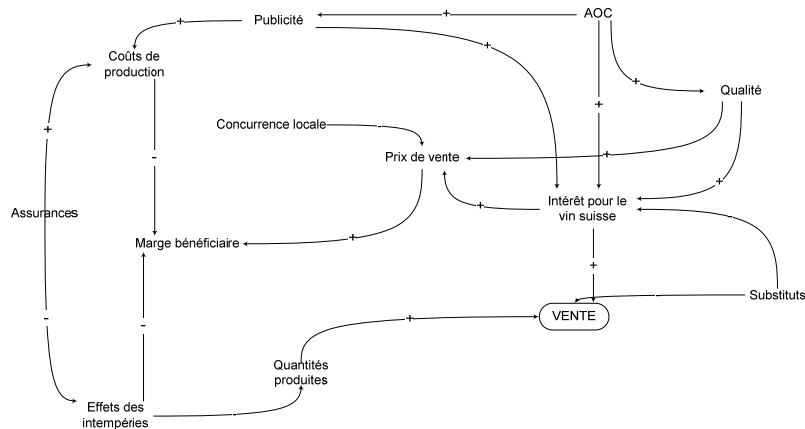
Publicité

AOC

Coûts de production

Qualité

Concurrence locale

Prix de vente

Assurances

Intérêt pour le vin suisse

Marge bénéficiaire

VENTE

Substituts

Quantités produites

Effets des intempéries

+ + + + + + + + + + + + +

- - - - - -